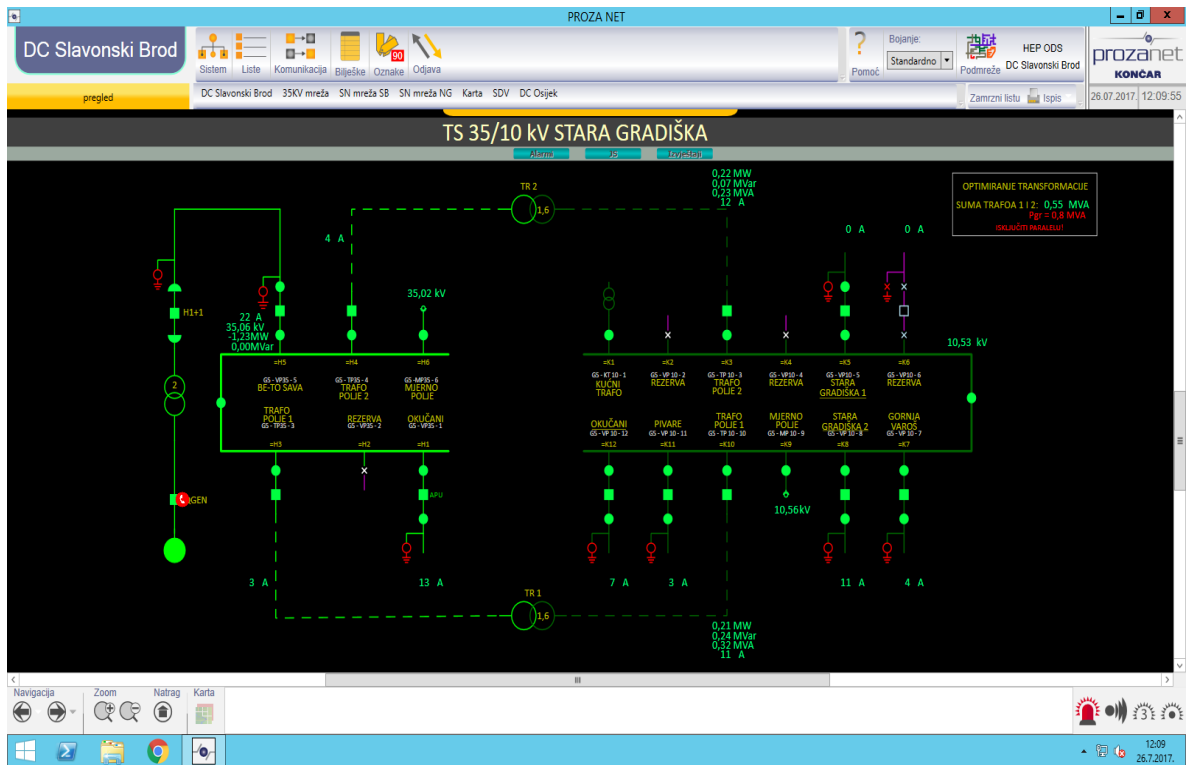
PROZA NET

DC Slavonski Brod

Sistem Liste Komunikacija Bilješke 90 Oznake Odjava

Pomoć Bojanje: Standardno Podmreže HEP ODS DC Slavonski Brod

prozanet KONČAR

pregled

DC Slavonski Brod 35KV mreža SN mreža SB SN mreža NG Karta SDV DC Osijek

Zamrzni listu Ispis 26.07.2017. 12:09:55

TS 35/10 kV STARA GRADIŠKA

Alarmi JS Izvještaji

TR 2
1,6

0,22 MW
0,07 MVar
0,23 MVA
12 A

OPTIMIRANJE TRANSFORMACIJE
SUMA TRAFOA 1 i 2: 0,55 MVA
Pgr = 0,8 MVA
ISKLJUČITI PARALELU!

4 A

0 A 0 A

H1+1

35,02 kV

22 A
35,06 kV
-1,23MW
0,00MVar

2

=H5 =H4 =H6

GS - VP35 - 5 BE-TO SAVA
GS - TP35 - 4 TRAFO POLJE 2
GS - MP35 - 6 MJERNO POLJE

TRAFO POLJE 1 GS - TP35 - 3
REZERVA GS - VP35 - 2
OKUČANI GS - VP35 - 1

=H3 =H2 =H1

APU

GEN

=K1 =K2 =K3 =K4 =K5 =K6

10,53 kV

GS - KT 10 - 1 KUĆNI TRAFO
GS - VP 10 - 2 REZERVA
GS - TP 10 - 3 TRAFO POLJE 2
GS - VP10 - 4 REZERVA
GS - VP10 - 5 STARA GRADIŠKA 1
GS - VP10 - 6 REZERVA

OKUČANI GS - VP 10 - 12
PIVARE GS - VP 10 - 11
TRAFO POLJE 1 GS - TP 10 - 10
MJERNO POLJE GS - MP 10 - 9
STARA GRADIŠKA 2 GS - VP 10 - 8
GORNJA VAROŠ GS - VP 10 - 7

=K12 =K11 =K10 =K9 =K8 =K7

10,56kV

3 A 13 A 7 A 3 A 11 A 4 A

TR 1
1,6

0,21 MW
0,24 MVar
0,32 MVA
11 A

Navigacija Zoom Natrag Karta

12:09
26.7.2017.